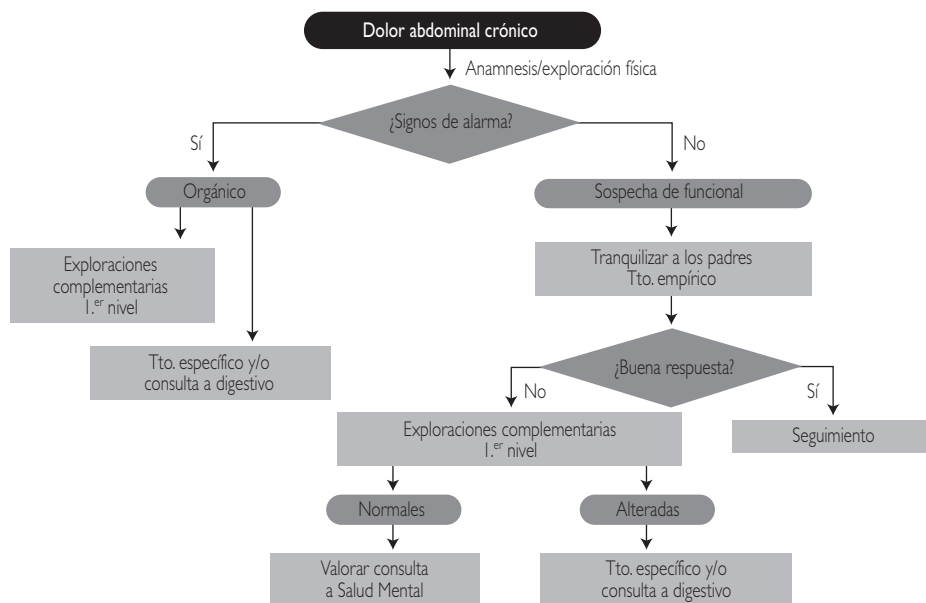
Dolor abdominal crónico

Anamnesis/exploración física

¿Signos de alarma?

Sí

No

Orgánico

Sospecha de funcional

Exploraciones complementarias 1.$^{er}$ nivel

Tto. específico y/o consulta a digestivo

Tranquilizar a los padres
Tto. empírico

¿Buena respuesta?

No

Sí

Exploraciones complementarias 1.$^{er}$ nivel

Seguimiento

Normales

Alteradas

Valorar consulta a Salud Mental

Tto. específico y/o consulta a digestivo